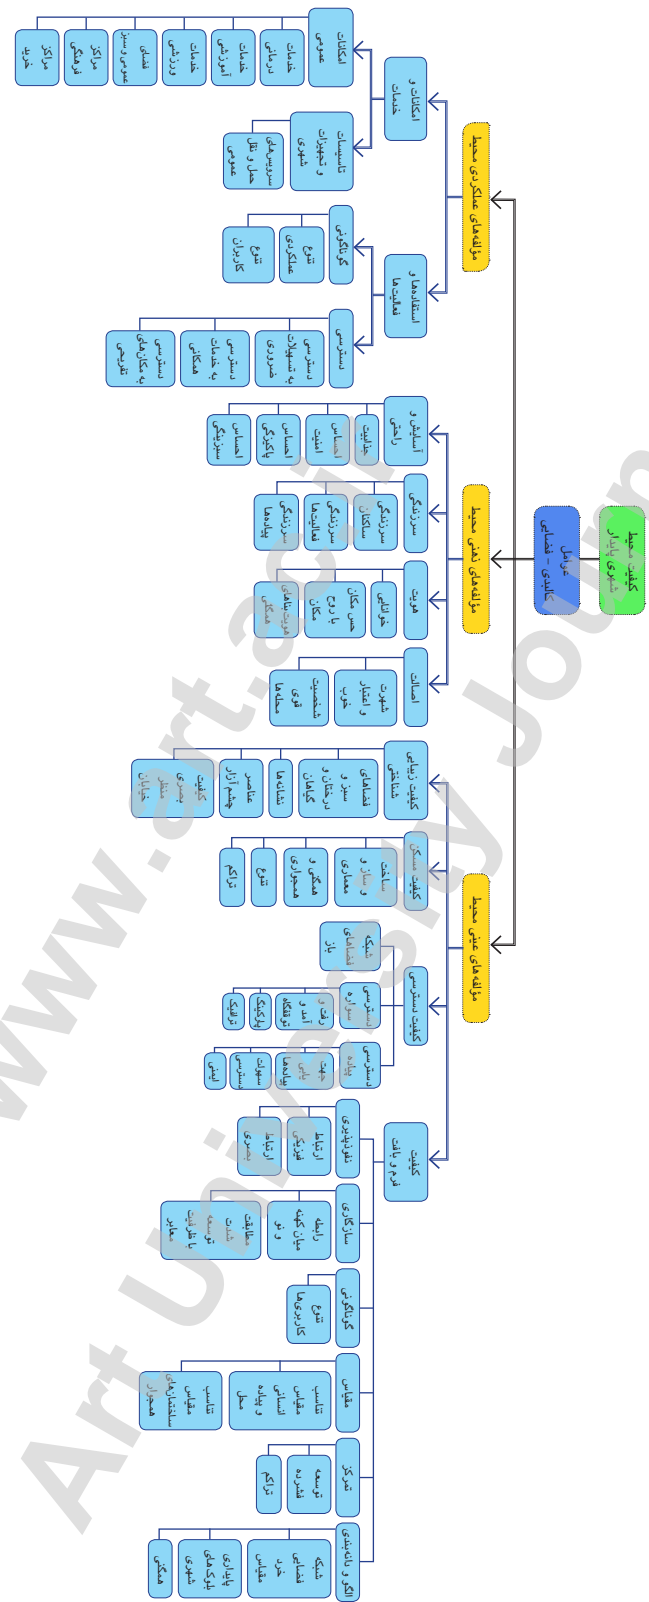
کیفیت محیط شهری پایدار

عوامل کالبدی - فضایی

مؤلفه‌های عملکردی محیط

امکانات و خدمات

امکانات عمومی

خدمات درمانی

خدمات آموزشی

خدمات ورزشی

فضای عمومی سبز

مراکز فرهنگی

مراکز خرید

تأسیسات و تجهیزات شهری

سرویس‌های حمل و نقل عمومی

استفاده‌ها و فعالیت‌ها

گوناگونی

تنوع عملکردی

تنوع کاربران

دسترسی

دسترسی به تسهیلات ضروری

دسترسی به خدمات همگانی

دسترسی به مکان‌های تفریحی

مؤلفه‌های ذهنی محیط

آسایش و راحتی

جذابیت

احساس امنیت

احساس پاکیزگی

احساس سرزندگی

سرزندگی

سرزندگی ساکنان

سرزندگی فعالیت‌ها

سرزندگی پیاده‌ها

هویت

خوانایی

حس مکان

بار ذهنی مکان

هویت‌یابی‌های همگانی

اصالت

شهرت و اعتبار خوب

شخصیت قوی محله‌ها

مؤلفه‌های عینی محیط

کیفیت زیباشناختی

فضاهای سبز و درختان و گیاهان

نشانه‌ها

عناصر چشم‌انداز

کیفیت بصری نمای خیابان

کیفیت مسکن

ساخت و ساز و معماری

همگنی و همجواری

تنوع

تراکم

کیفیت دسترسی

شبکه فضاهای باز

دسترسی سواره

رفت و آمد

توقفگاه

پارکینگ

ترافیک

دسترسی پیاده

جهت پیاده‌ها

سهولت دسترسی

ایمنی

کیفیت فرم و بافت

نفوذپذیری

ارتباط فیزیکی

ارتباط بصری

سازگاری

رابطه میان کهنه و نو

مطابقت شدت توسعه

با ظرفیت معابر

گوناگونی

تنوع کاربری‌ها

مقیاس

تناسب مقیاس انسانی و پیاده محل

تناسب مقیاس ساختمان‌های همجوار

تمرکز

توسعه فشرده

تراکم

الگو و دانه‌بندی

شبکه فضاهای خرد مقیاس

پایداری بلوک‌های شهری

همگنی